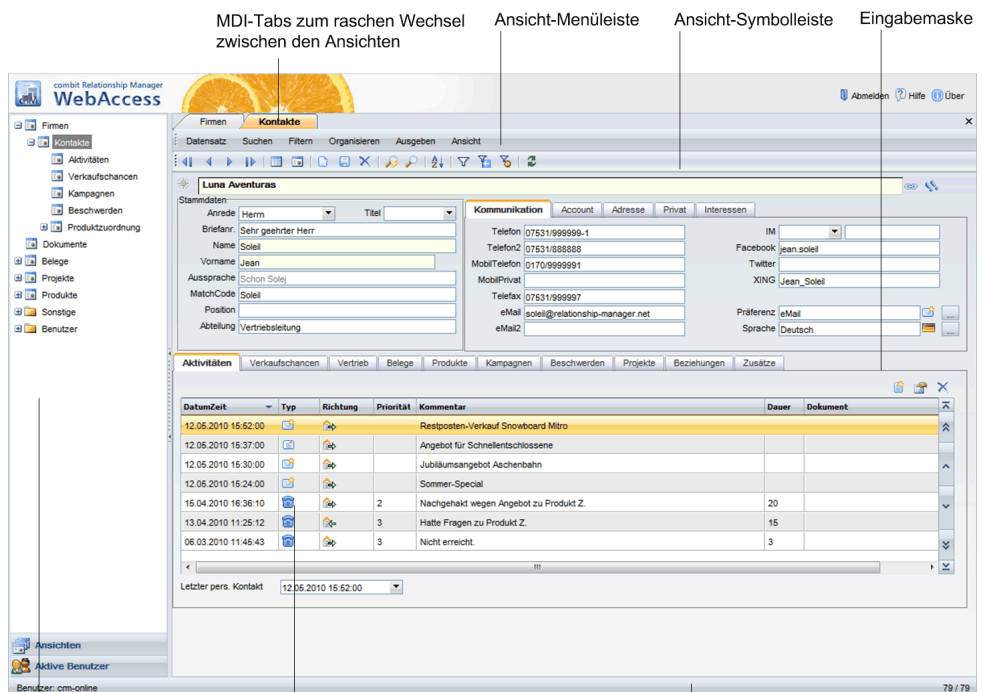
MDI-Tabs zum raschen Wechsel zwischen den Ansichten

Ansicht-Menüleiste

Ansicht-Symbolleiste

Eingabemaske

combit Relationship Manager
WebAccess

Abmelden Hilfe Über

Firmen
Kontakte
Aktivitäten
Verkaufschancen
Kampagnen
Beschwerden
Produktzuordnung
Dokumente
Belege
Projekte
Produkte
Sonstige
Benutzer

Firmen Kontakte

Datensatz Suchen Filtern Organisieren Ausgeben Ansicht

Luna Aventuras

Stammdaten
Anrede Herrn
Titel
Briefanr. Sehr geehrter Herr
Name Soleil
Vorname Jean
Aussprache Schon Solej
MatchCode Soleil
Position
Abteilung Vertriebsleitung

Kommunikation Account Adresse Privat Interessen

Telefon 07531/999999-1
Telefon2 07531/888888
MobilTelefon 0170/9999991
MobilPrivat
Telefax 07531/999997
eMail soleil@relationship-manager.net
eMail2
IM
Facebook jean.soleil
Twitter
XING Jean_Soleil
Präferenz eMail
Sprache Deutsch

Aktivitäten Verkaufschancen Vertrieb Belege Produkte Kampagnen Beschwerden Projekte Beziehungen Zusätze

| DatumZeit | Typ | Richtung | Priorität | Kommentar | Dauer | Dokument |
|---|---|---|---|---|---|---|
| 12.05.2010 15:52:00 | | | | Restposten-Verkauf Snowboard Mitro | | |
| 12.05.2010 15:37:00 | | | | Angebot für Schnellentschlossene | | |
| 12.05.2010 15:30:00 | | | | Jubiläumsangebot Aschenbahn | | |
| 12.05.2010 15:24:00 | | | | Sommer-Special | | |
| 15.04.2010 16:36:10 | | | 2 | Nachgehakt wegen Angebot zu Produkt Z. | 20 | |
| 13.04.2010 11:25:12 | | | 3 | Hatte Fragen zu Produkt Z. | 15 | |
| 06.03.2010 11:45:43 | | | 3 | Nicht erreicht. | 3 | |

Letzter pers. Kontakt 12.05.2010 15:52:00

Ansichten
Aktive Benutzer

Benutzer: crm-online
79 / 79